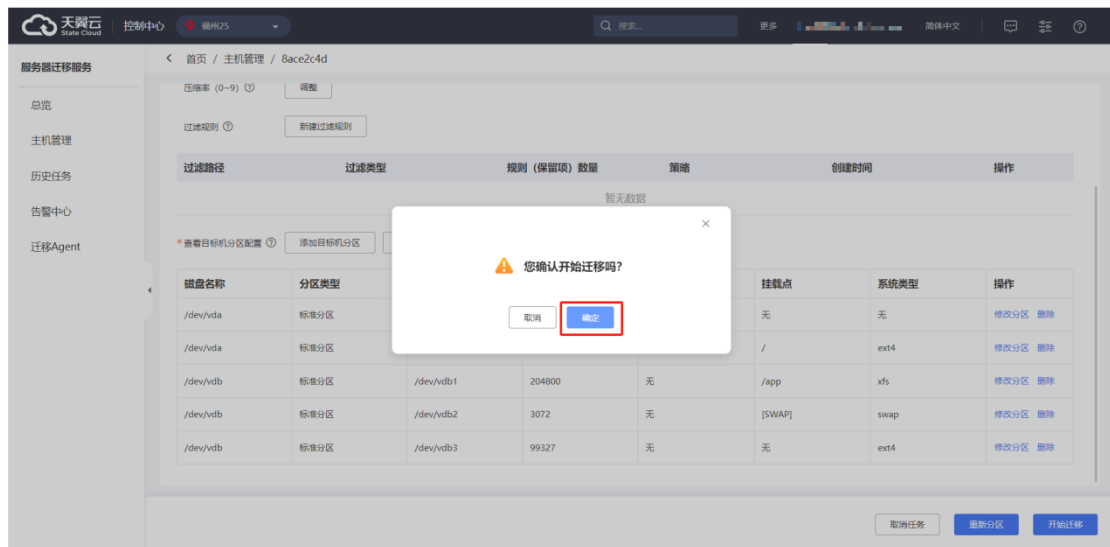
天翼云 State Cloud 控制中心 福州25 Q 搜索... 更多 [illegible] 简体中文

服务器迁移服务
总览
主机管理
历史任务
告警中心
迁移Agent

< 首页 / 主机管理 / 8ace2c4d

压缩率 (0~9) ⓘ 调整

过滤规则 ⓘ 新建过滤规则

| 过滤路径 | 过滤类型 | 规则（保留项）数量 | 策略 | 创建时间 | 操作 |
|---|---|---|---|---|---|
| 暂无数据 | | | | | |

* 查看目标机分区配置 ⓘ 添加目标机分区

| 磁盘名称 | 分区类型 | | | | 挂载点 | 系统类型 | 操作 |
|---|---|---|---|---|---|---|---|
| /dev/vda | 标准分区 | | | | 无 | 无 | 修改分区 删除 |
| /dev/vda | 标准分区 | | | | / | ext4 | 修改分区 删除 |
| /dev/vdb | 标准分区 | /dev/vdb1 | 204800 | 无 | /app | xfs | 修改分区 删除 |
| /dev/vdb | 标准分区 | /dev/vdb2 | 3072 | 无 | [SWAP] | swap | 修改分区 删除 |
| /dev/vdb | 标准分区 | /dev/vdb3 | 99327 | 无 | 无 | ext4 | 修改分区 删除 |

×
您确认开始迁移吗？
取消 确定

取消任务 重新分区 开始迁移